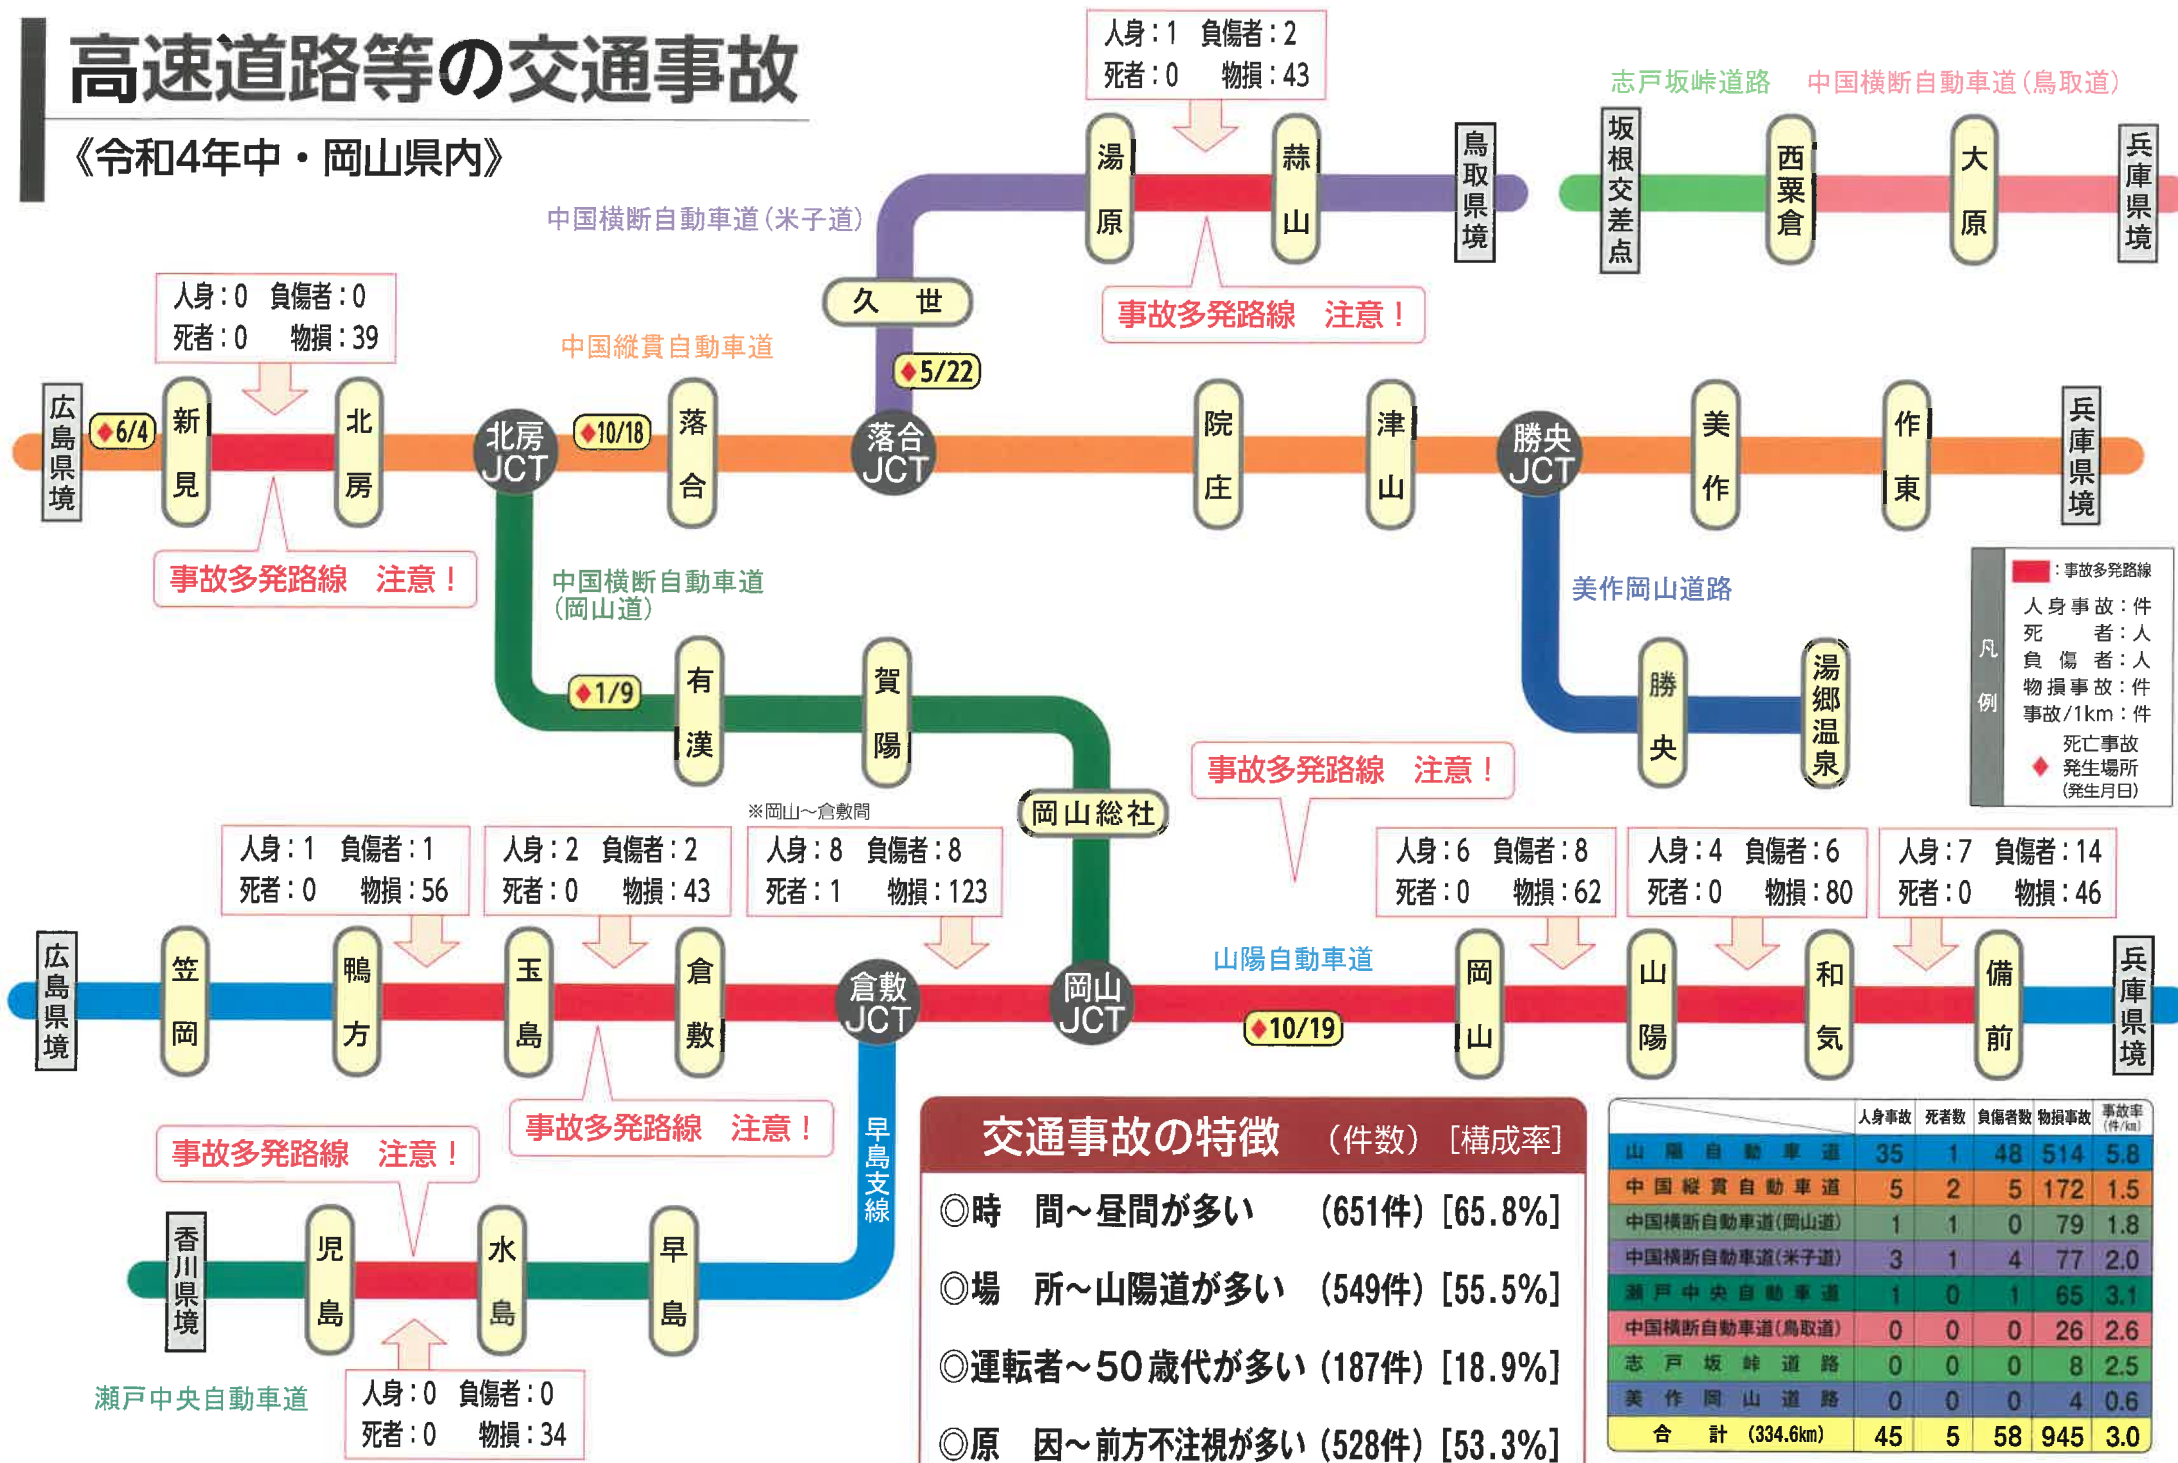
高速道路等の交通事故
《令和4年中・岡山県内》

人身：1　負傷者：2
死者：0　物損：43

志戸坂峠道路　中国横断自動車道（鳥取道）

湯原　蒜山　鳥取県境　坂根交差点　西粟倉　大原　兵庫県境

中国横断自動車道（米子道）

事故多発路線　注意！

久世

人身：0　負傷者：0
死者：0　物損：39

中国縦貫自動車道

◆5/22

広島県境　◆6/4　新見　北房　北房JCT　◆10/18　落合　落合JCT　院庄　津山　勝央JCT　美作　作東　兵庫県境

事故多発路線　注意！

中国横断自動車道（岡山道）

美作岡山道路

◆1/9　有漢　賀陽　勝央　湯郷温泉

凡例
：事故多発路線
人身事故：件
死者：人
負傷者：人
物損事故：件
事故/1km：件
◆ 死亡事故発生場所（発生月日）

事故多発路線　注意！

岡山総社

※岡山～倉敷間

人身：1　負傷者：1
死者：0　物損：56

人身：2　負傷者：2
死者：0　物損：43

人身：8　負傷者：8
死者：1　物損：123

人身：6　負傷者：8
死者：0　物損：62

人身：4　負傷者：6
死者：0　物損：80

人身：7　負傷者：14
死者：0　物損：46

山陽自動車道

広島県境　笠岡　鴨方　玉島　倉敷　倉敷JCT　岡山JCT　◆10/19　岡山　山陽　和気　備前　兵庫県境

早島支線

事故多発路線　注意！

事故多発路線　注意！

香川県境　児島　水島　早島

瀬戸中央自動車道

人身：0　負傷者：0
死者：0　物損：34

交通事故の特徴　（件数）［構成率］
◎時　間～昼間が多い　（651件）［65.8%］
◎場　所～山陽道が多い　（549件）［55.5%］
◎運転者～50歳代が多い（187件）［18.9%］
◎原　因～前方不注視が多い（528件）［53.3%］

| | 人身事故 | 死者数 | 負傷者数 | 物損事故 | 事故率（件/km） |
|---|---|---|---|---|---|
| 山陽自動車道 | 35 | 1 | 48 | 514 | 5.8 |
| 中国縦貫自動車道 | 5 | 2 | 5 | 172 | 1.5 |
| 中国横断自動車道(岡山道) | 1 | 1 | 0 | 79 | 1.8 |
| 中国横断自動車道(米子道) | 3 | 1 | 4 | 77 | 2.0 |
| 瀬戸中央自動車道 | 1 | 0 | 1 | 65 | 3.1 |
| 中国横断自動車道(鳥取道) | 0 | 0 | 0 | 26 | 2.6 |
| 志戸坂峠道路 | 0 | 0 | 0 | 8 | 2.5 |
| 美作岡山道路 | 0 | 0 | 0 | 4 | 0.6 |
| 合計（334.6km） | 45 | 5 | 58 | 945 | 3.0 |